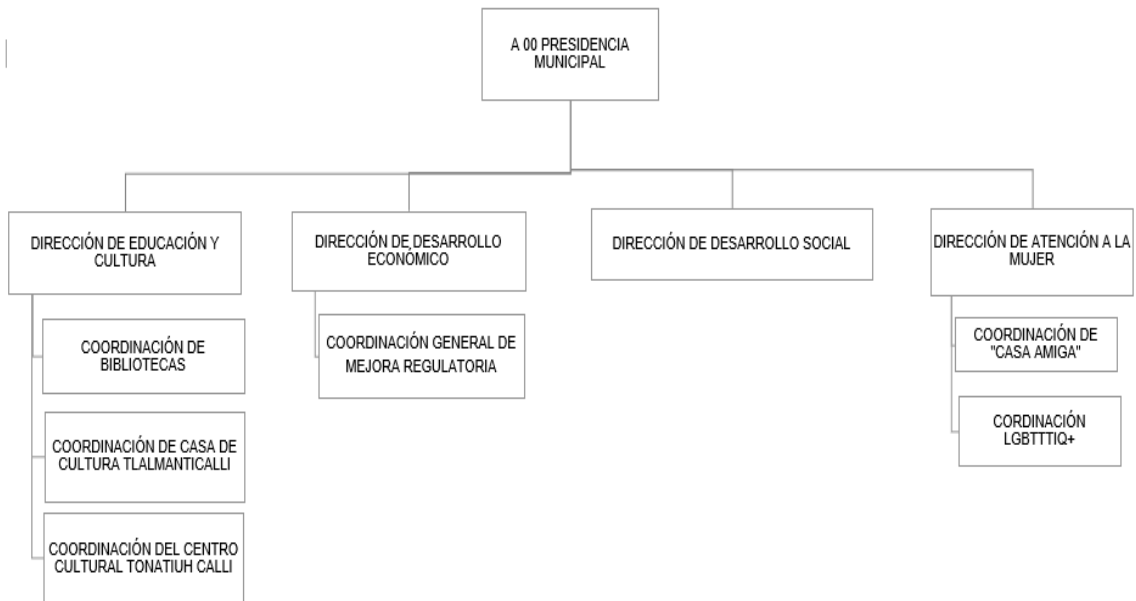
A 00 PRESIDENCIA MUNICIPAL

DIRECCIÓN DE EDUCACIÓN Y CULTURA

COORDINACIÓN DE BIBLIOTECAS

COORDINACIÓN DE CASA DE CULTURA TLALMANTICALLI

COORDINACIÓN DEL CENTRO CULTURAL TONATIUH CALLI

DIRECCIÓN DE DESARROLLO ECONÓMICO

COORDINACIÓN GENERAL DE MEJORA REGULATORIA

DIRECCIÓN DE DESARROLLO SOCIAL

DIRECCIÓN DE ATENCIÓN A LA MUJER

COORDINACIÓN DE "CASA AMIGA"

CORDINACIÓN LGBTTTIQ+